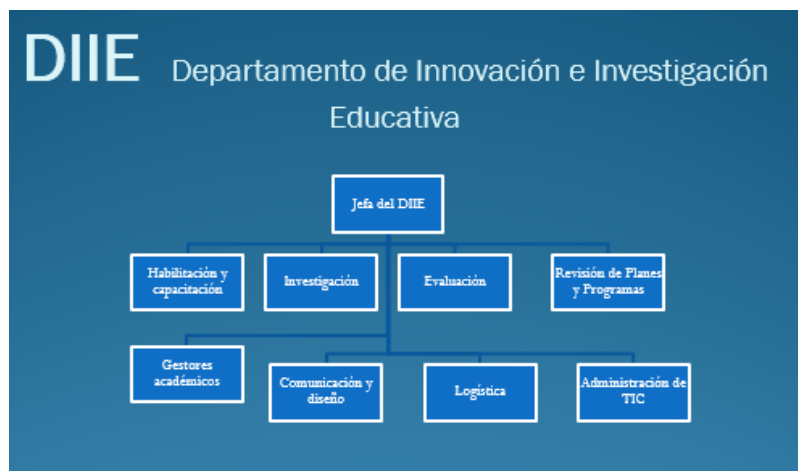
DIIE Departamento de Innovación e Investigación Educativa

Jefa del DIIE

Habilitación y capacitación

Investigación

Evaluación

Revisión de Planes y Programas

Gestores académicos

Comunicación y diseño

Logística

Administración de TIC